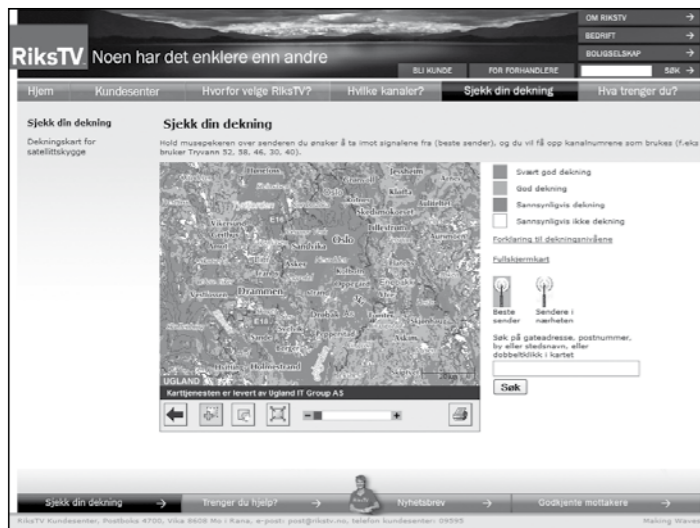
OM RIKSTV →
BEDRIFT →
BOLIGSELSKAP →
SØK →

RiksTV Noen har det enklere enn andre

BLI KUNDE
FOR FORHANDLERE

Hjem
Kundesenter
Hvorfor velge RiksTV?
Hvilke kanaler?
Sjekk din dekning
Hva trenger du?

Sjekk din dekning
Dekningskart for satellittskygge

Sjekk din dekning

Hold musepekeren over senderen du ønsker å ta imot signalene fra (beste sender), og du vil få opp kanalnumrene som brukes (f.eks bruker Tryvann 52, 58, 46, 30, 40).

Hønefoss
Jessheim
Klofta
Nittedal
Lillestrøm
Oslo
Sandvika
Asker
Drammen
Drøbak
Holmestrand
UGLAND
Karttjenesten er levert av Ugland IT Group AS

Svært god dekning
God dekning
Sannsynligvis dekning
Sannsynligvis ikke dekning
Forklaring til dekningsnivåene
Fullskjermkart

Beste sender
Sendere i nærheten

Søk på gateadresse, postnummer, by eller stedsnavn, eller dobbeltklikk i kartet

Søk

Sjekk din dekning →
Trenger du hjelp? →
Nyhetsbrev →
Godkjente mottakere →

RiksTV Kundesenter, Postboks 4700, Vika 8608 Mo i Rana, e-post: post@rikstv.no, telefon kundesenter: 09595
Making Waves